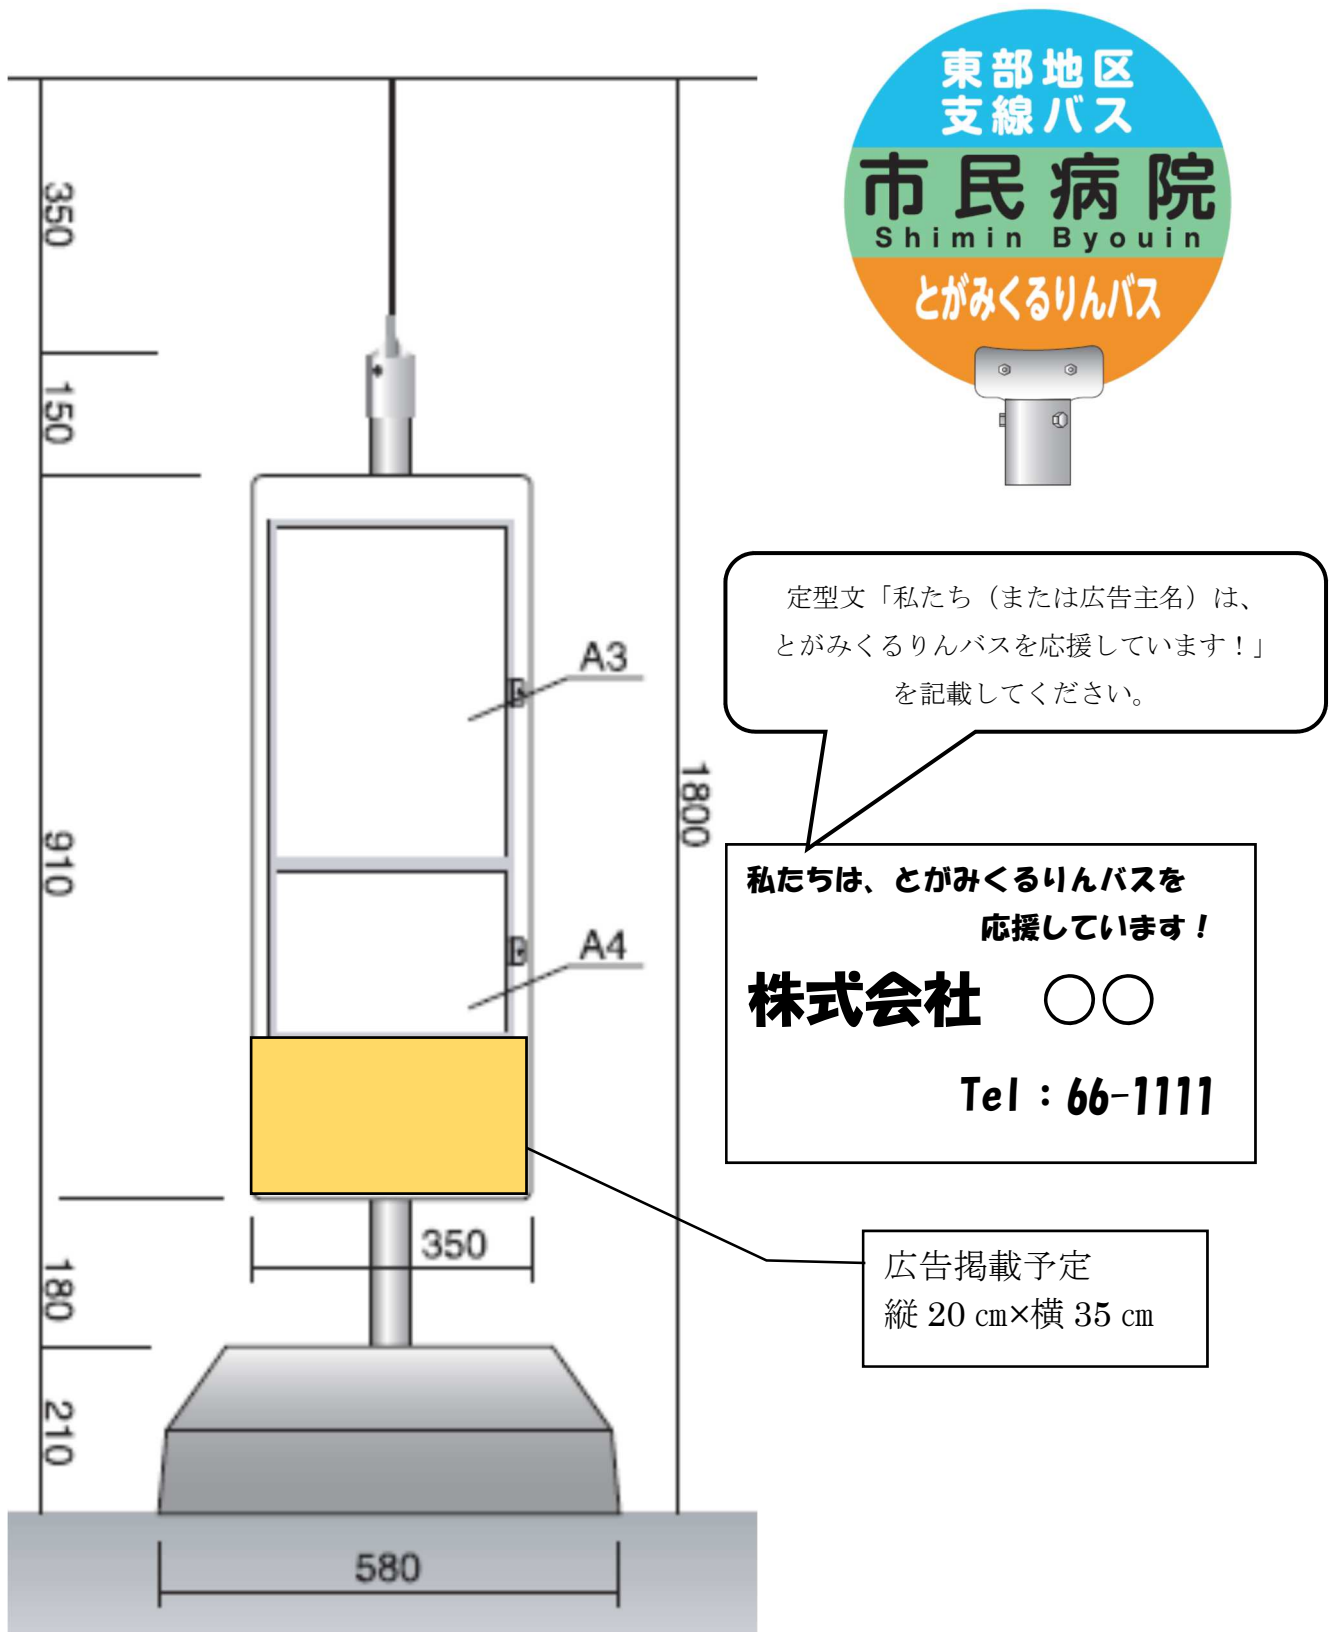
350
150
910
180
210
1800
A3
A4
350
580

東部地区
支線バス
市民病院
Shimin Byouin
とがみくるりんバス

定型文「私たち（または広告主名）は、とがみくるりんバスを応援しています！」を記載してください。

私たちは、とがみくるりんバスを
応援しています！
株式会社　○○
Tel：66-1111

広告掲載予定
縦 20 cm×横 35 cm